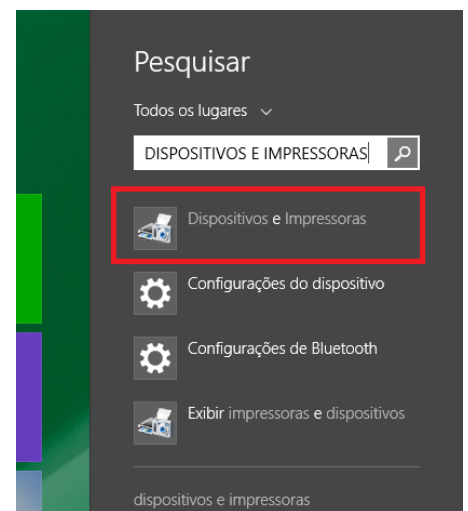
Pesquisar

Todos os lugares

DISPOSITIVOS E IMPRESSORAS

Dispositivos e Impressoras

Configurações do dispositivo

Configurações de Bluetooth

Exibir impressoras e dispositivos

dispositivos e impressoras